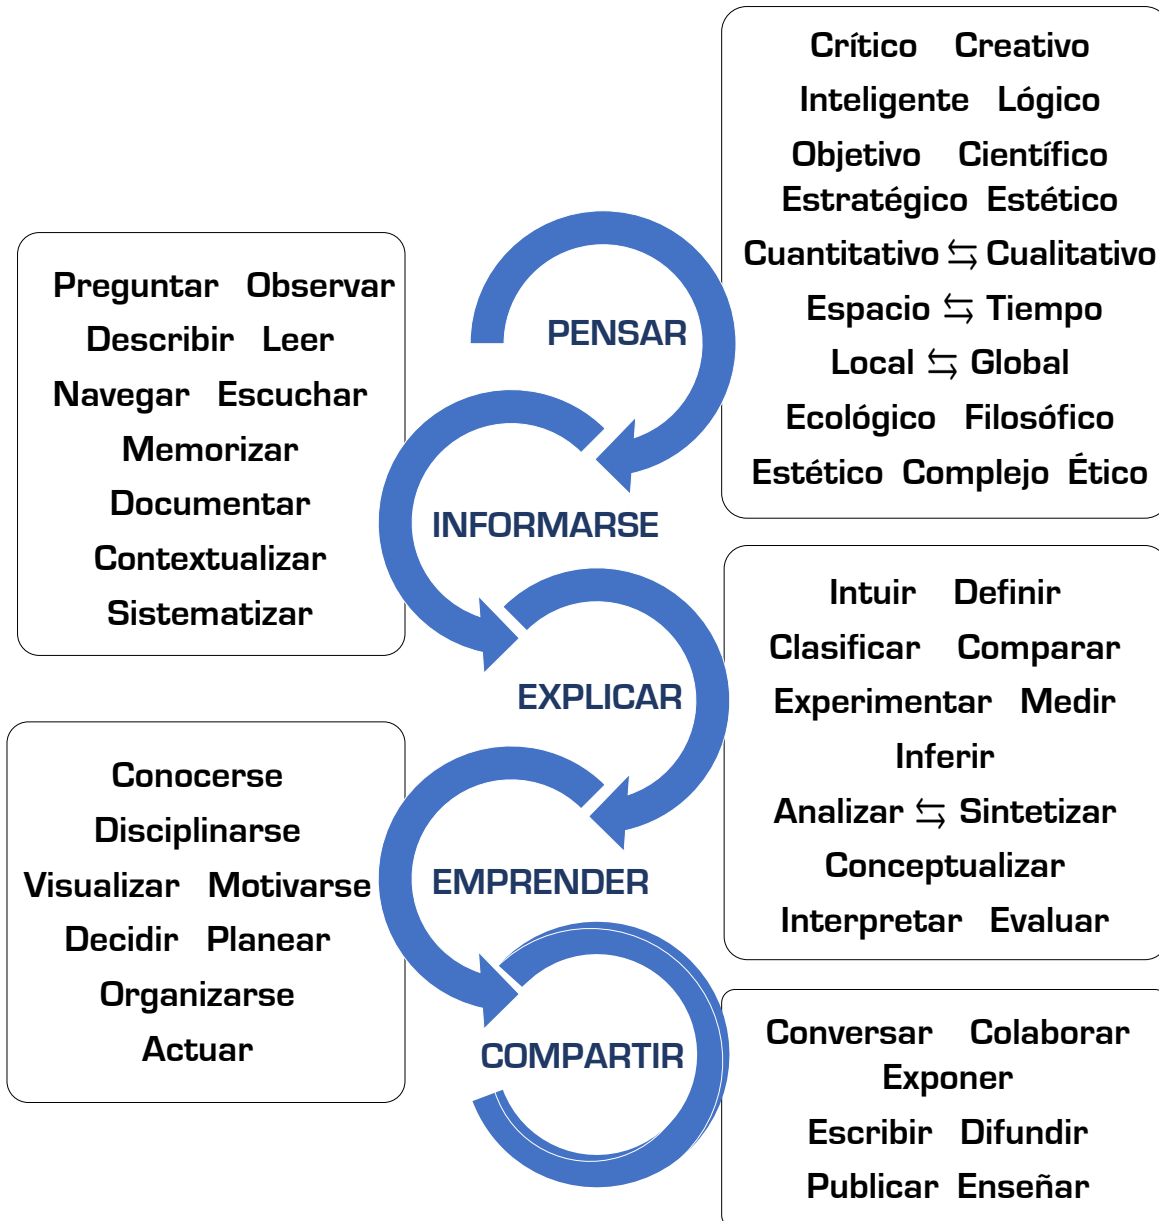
Crítico Creativo
Inteligente Lógico
Objetivo Científico
Estratégico Estético
Cuantitativo ⇆ Cualitativo
Espacio ⇆ Tiempo
Local ⇆ Global
Ecológico Filosófico
Estético Complejo Ético

Preguntar Observar
Describir Leer
Navegar Escuchar
Memorizar
Documentar
Contextualizar
Sistematizar

PENSAR

INFORMARSE

EXPLICAR

EMPRENDER

COMPARTIR

Intuir Definir
Clasificar Comparar
Experimentar Medir
Inferir
Analizar ⇆ Sintetizar
Conceptualizar
Interpretar Evaluar

Conocerse
Disciplinarse
Visualizar Motivarse
Decidir Planear
Organizarse
Actuar

Conversar Colaborar
Exponer
Escribir Difundir
Publicar Enseñar